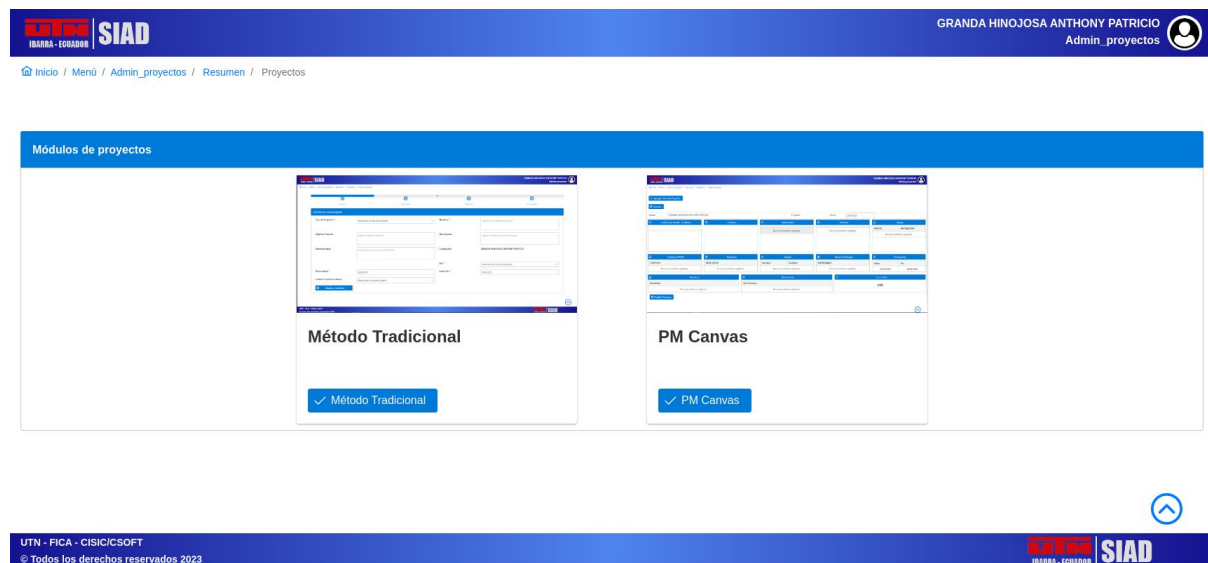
UTN IBARRA - ECUADOR SIAD

GRANDA HINOJOSA ANTHONY PATRICIO
Admin_proyectos

Inicio / Menú / Admin_proyectos / Resumen / Proyectos

Módulos de proyectos

Método Tradicional

✓ Método Tradicional

PM Canvas

✓ PM Canvas

UTN - FICA - CISIC/CSOFT
© Todos los derechos reservados 2023

UTN IBARRA - ECUADOR SIAD